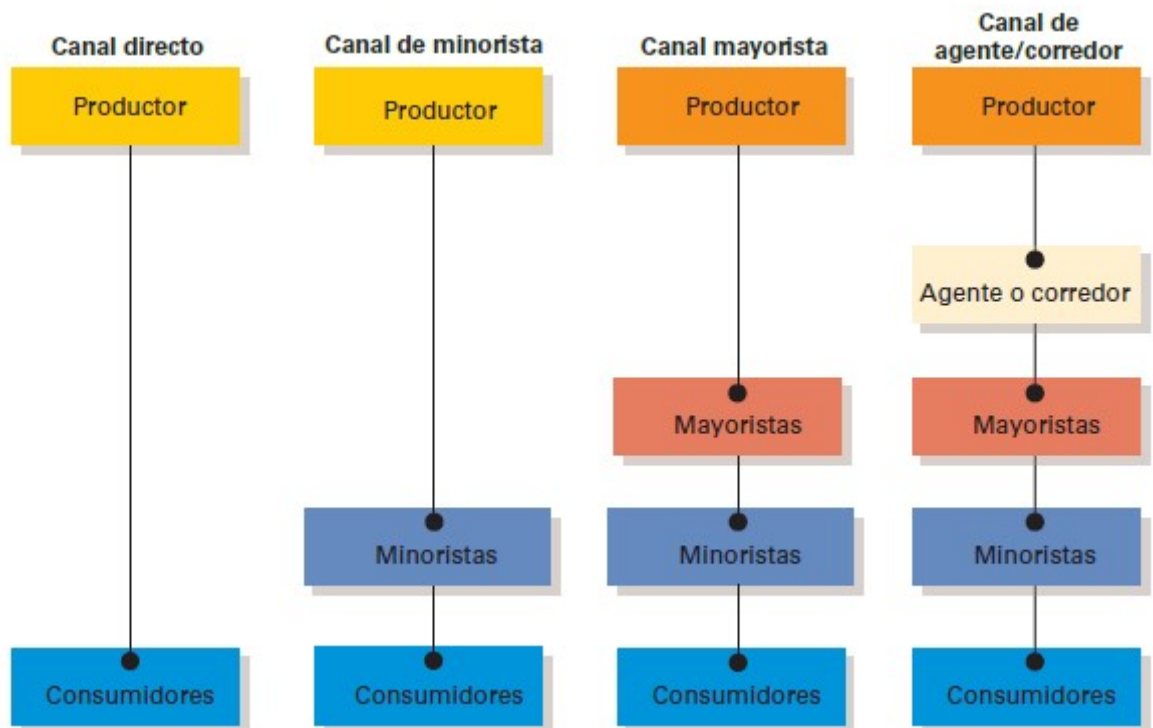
Canal directo

Productor

Consumidores

Canal de minorista

Productor

Minoristas

Consumidores

Canal mayorista

Productor

Mayoristas

Minoristas

Consumidores

Canal de agente/corredor

Productor

Agente o corredor

Mayoristas

Minoristas

Consumidores